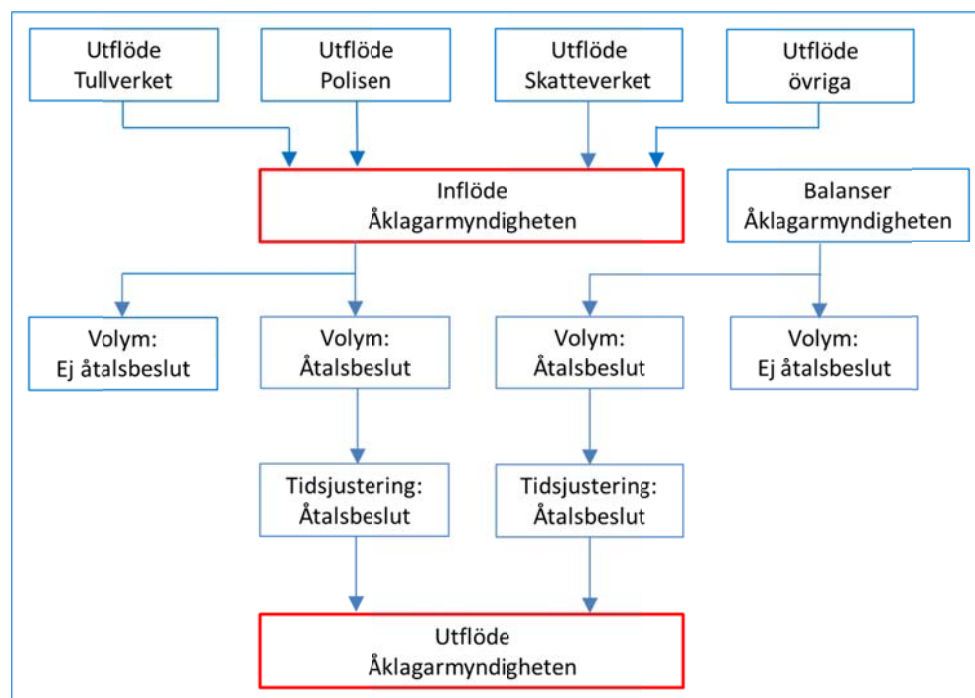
Utflöde Tullverket

Utflöde Polisen

Utflöde Skatteverket

Utflöde övriga

Inflöde Åklagarmyndigheten

Balanser Åklagarmyndigheten

Volym: Ej åtalsbeslut

Volym: Åtalsbeslut

Volym: Åtalsbeslut

Volym: Ej åtalsbeslut

Tidsjustering: Åtalsbeslut

Tidsjustering: Åtalsbeslut

Utflöde Åklagarmyndigheten